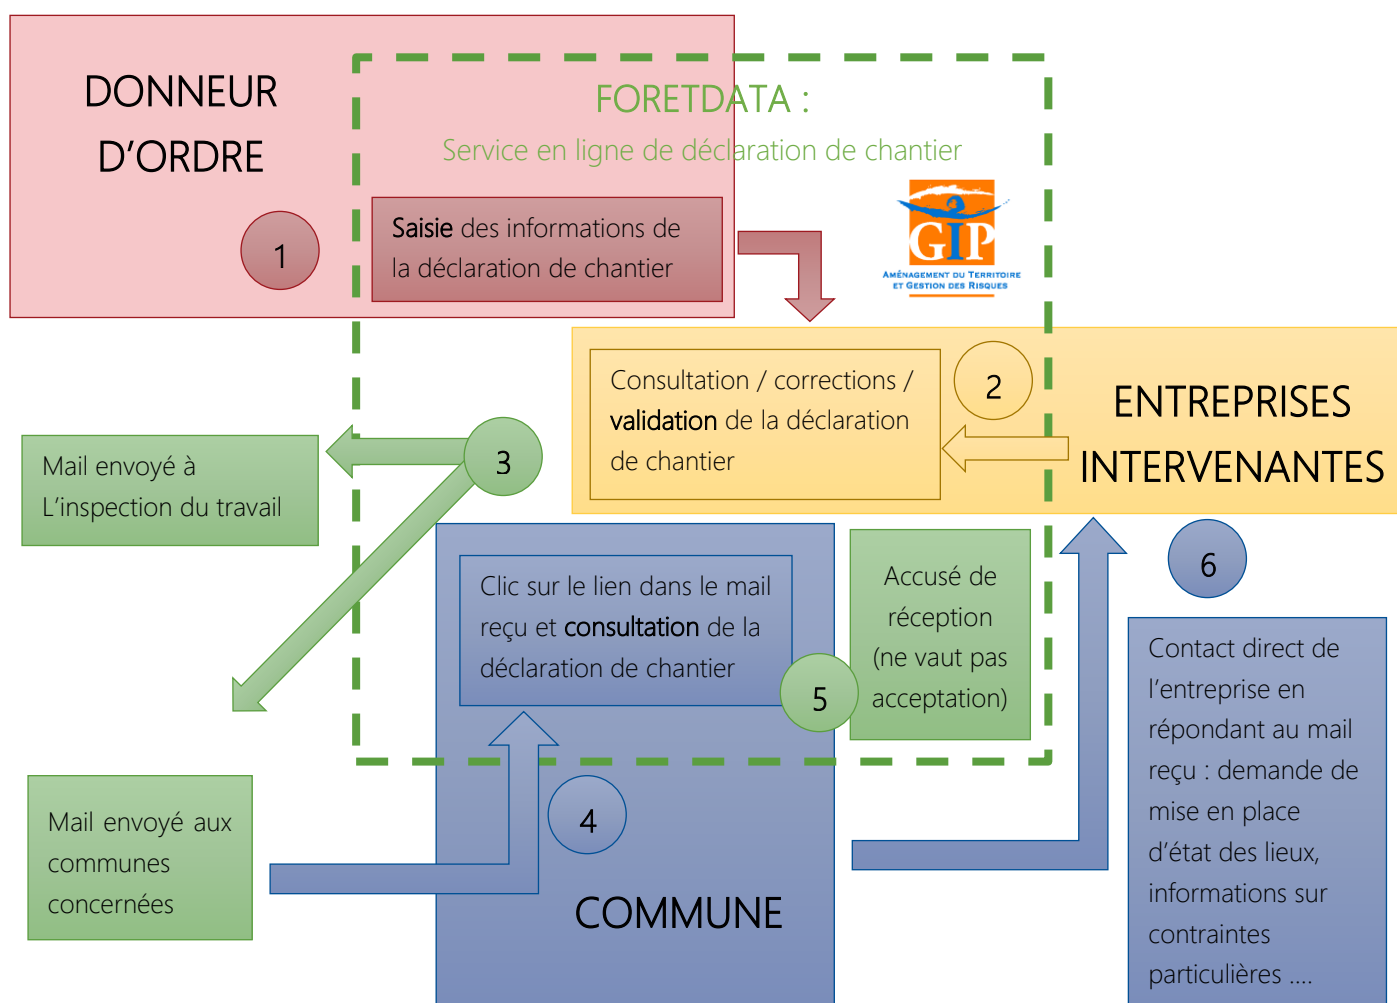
DONNEUR D'ORDRE

FORETDATA :

Service en ligne de déclaration de chantier

1

Saisie des informations de la déclaration de chantier

GIP

AMÉNAGEMENT DU TERRITOIRE ET GESTION DES RISQUES

Consultation / corrections / validation de la déclaration de chantier

2

ENTREPRISES INTERVENANTES

Mail envoyé à L'inspection du travail

3

Clic sur le lien dans le mail reçu et consultation de la déclaration de chantier

5

Accusé de réception (ne vaut pas acceptation)

6

Contact direct de l'entreprise en répondant au mail reçu : demande de mise en place d'état des lieux, informations sur contraintes particulières ....

Mail envoyé aux communes concernées

4

COMMUNE